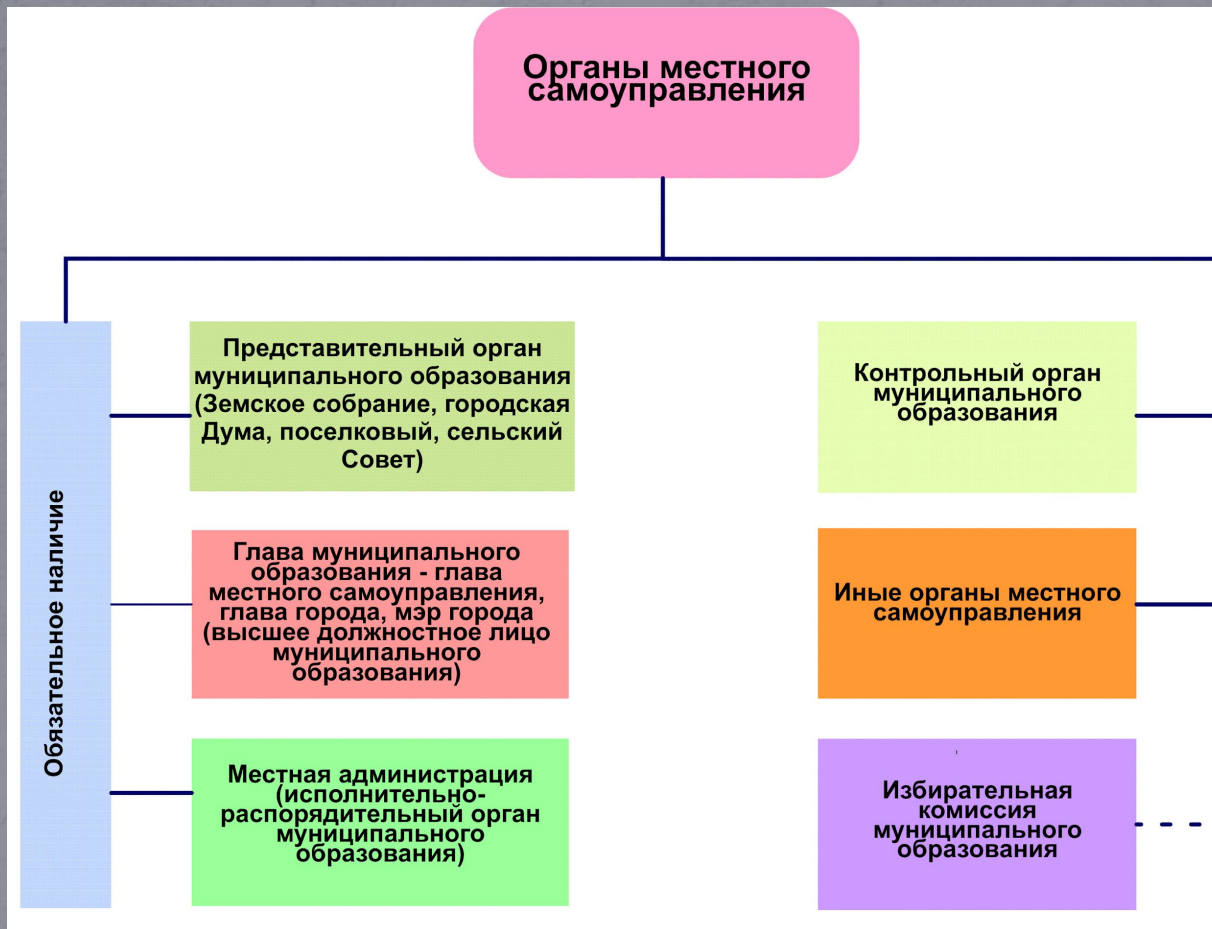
Органы местного самоуправления

Обязательное наличие

Представительный орган муниципального образования (Земское собрание, городская Дума, поселковый, сельский Совет)

Глава муниципального образования - глава местного самоуправления, глава города, мэр города (высшее должностное лицо муниципального образования)

Местная администрация (исполнительно-распорядительный орган муниципального образования)

Контрольный орган муниципального образования

Иные органы местного самоуправления

Избирательная комиссия муниципального образования